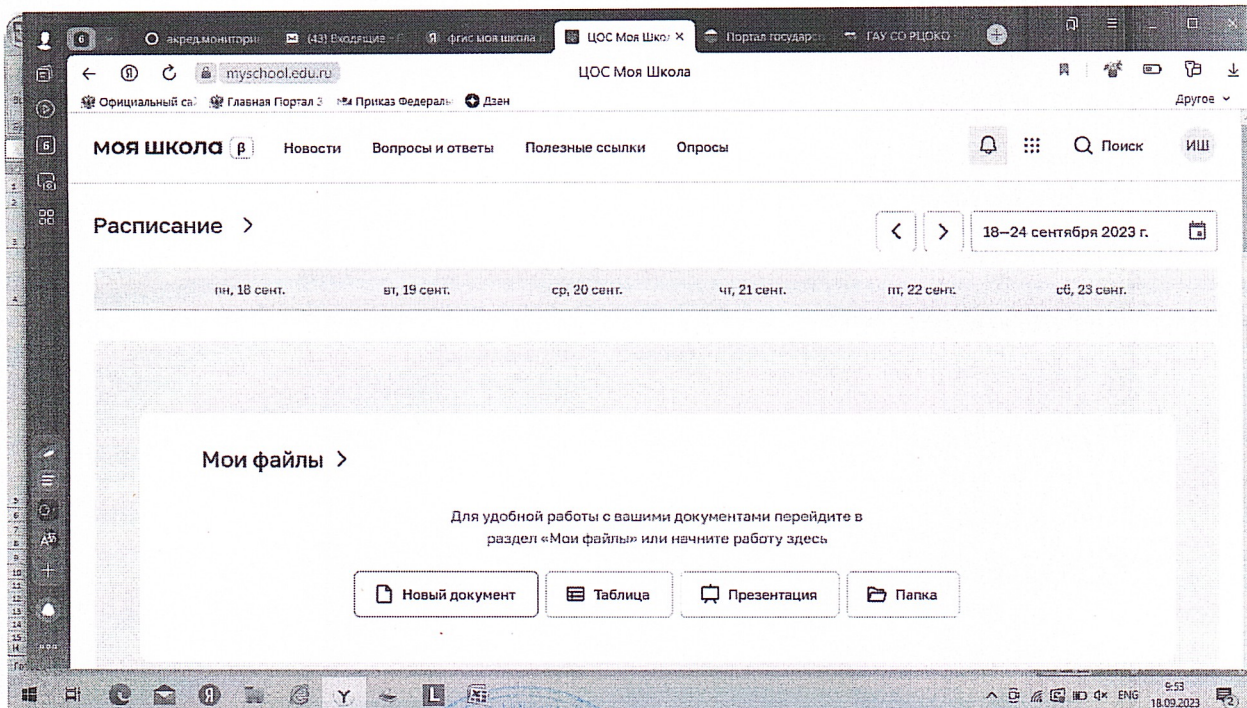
6 аккред.мониторин (43) Входящие фгис моя школа ЦОС Моя Шко: × Портал государс ГАУ СО РЦОКО

myschool.edu.ru ЦОС Моя Школа

Официальный са Главная Портал З Приказ Федерал Дзен Другое

МОЯ ШКОЛА β Новости Вопросы и ответы Полезные ссылки Опросы Поиск ИШ

Расписание >

18–24 сентября 2023 г.

пн, 18 сент. вт, 19 сент. ср, 20 сент. чт, 21 сент. пт, 22 сент. сб, 23 сент.

Мои файлы >

Для удобной работы с вашими документами перейдите в раздел «Мои файлы» или начните работу здесь

Новый документ Таблица Презентация Папка

ENG 9:53 18.09.2023